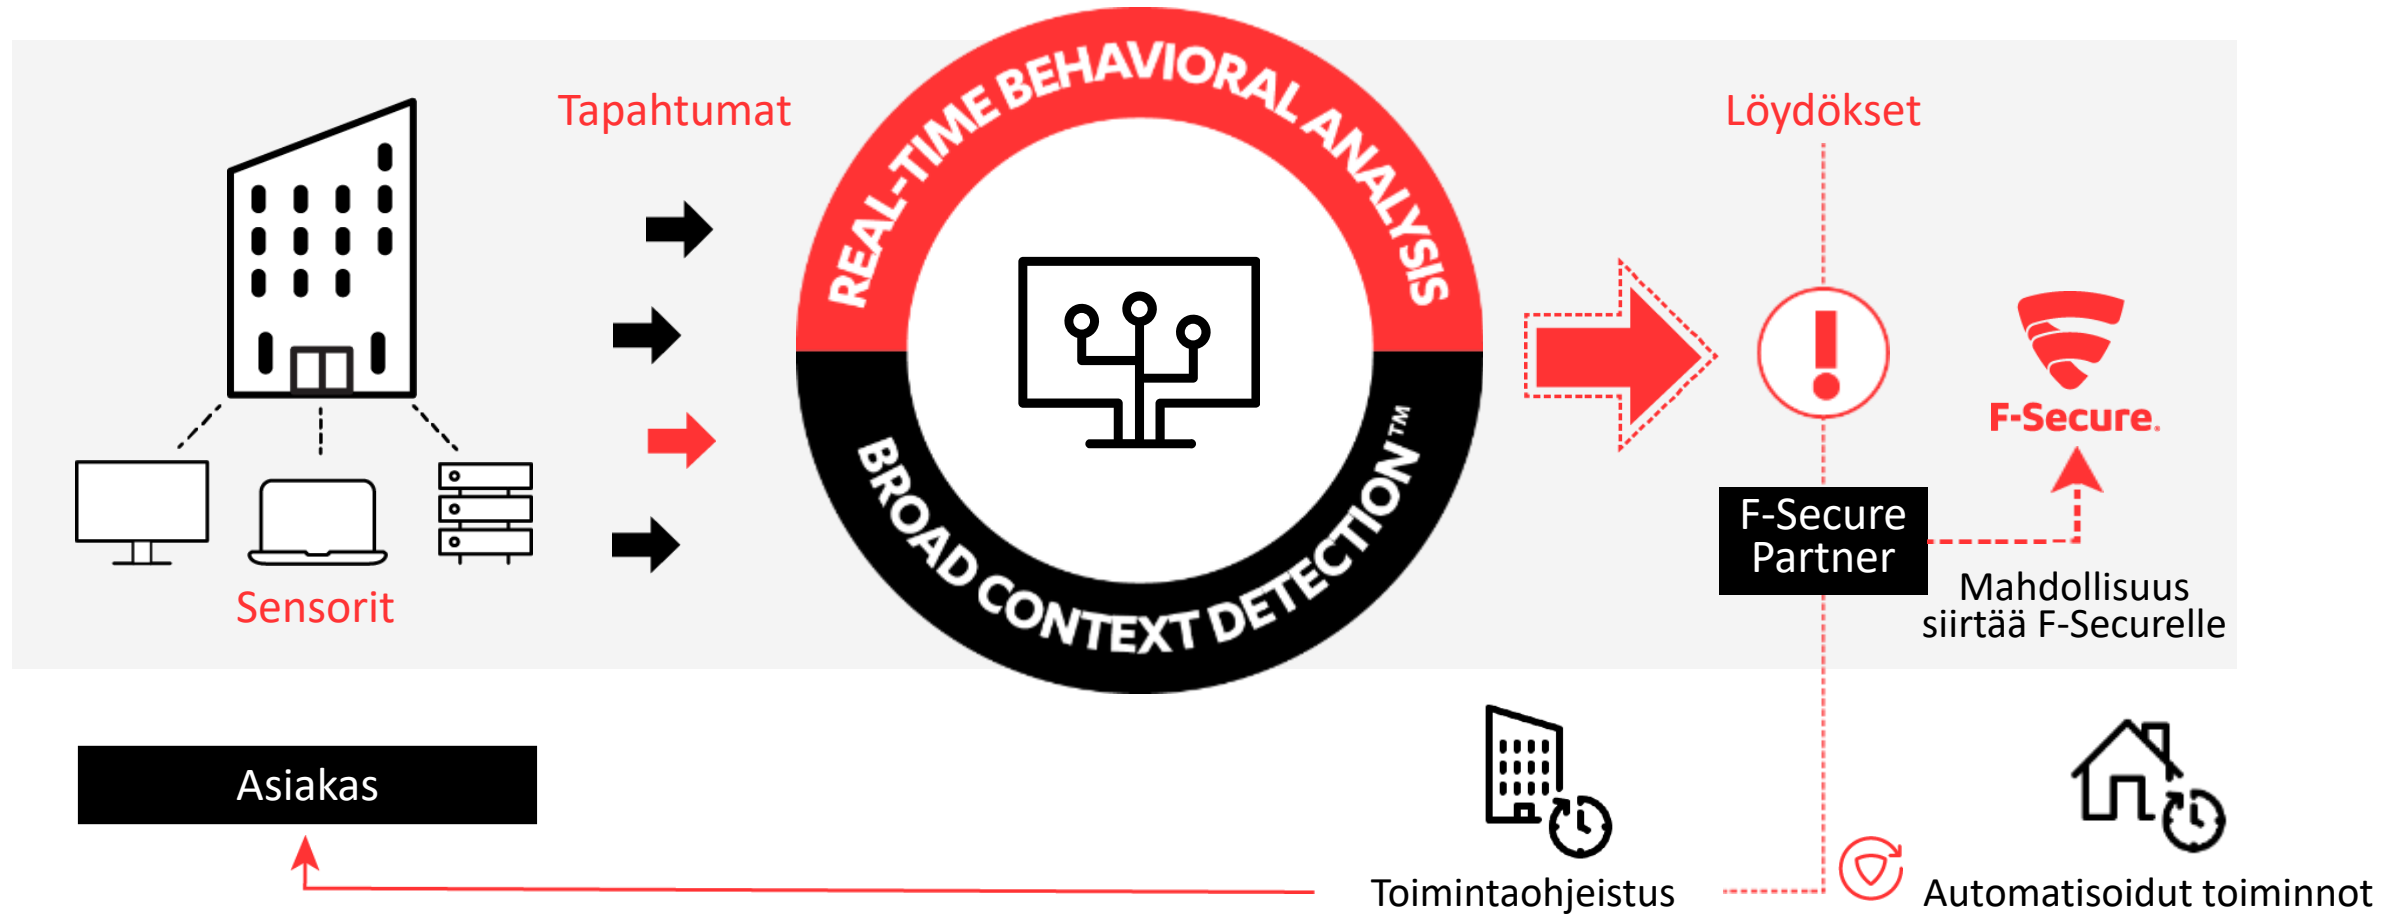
Tapahtumat

REAL-TIME BEHAVIORAL ANALYSIS

BROAD CONTEXT DETECTION™

Löydökset

F-Secure.

Sensorit

F-Secure Partner

Mahdollisuus siirtää F-Securelle

Asiakas

Toimintaohjeistus

Automatisoidut toiminnot